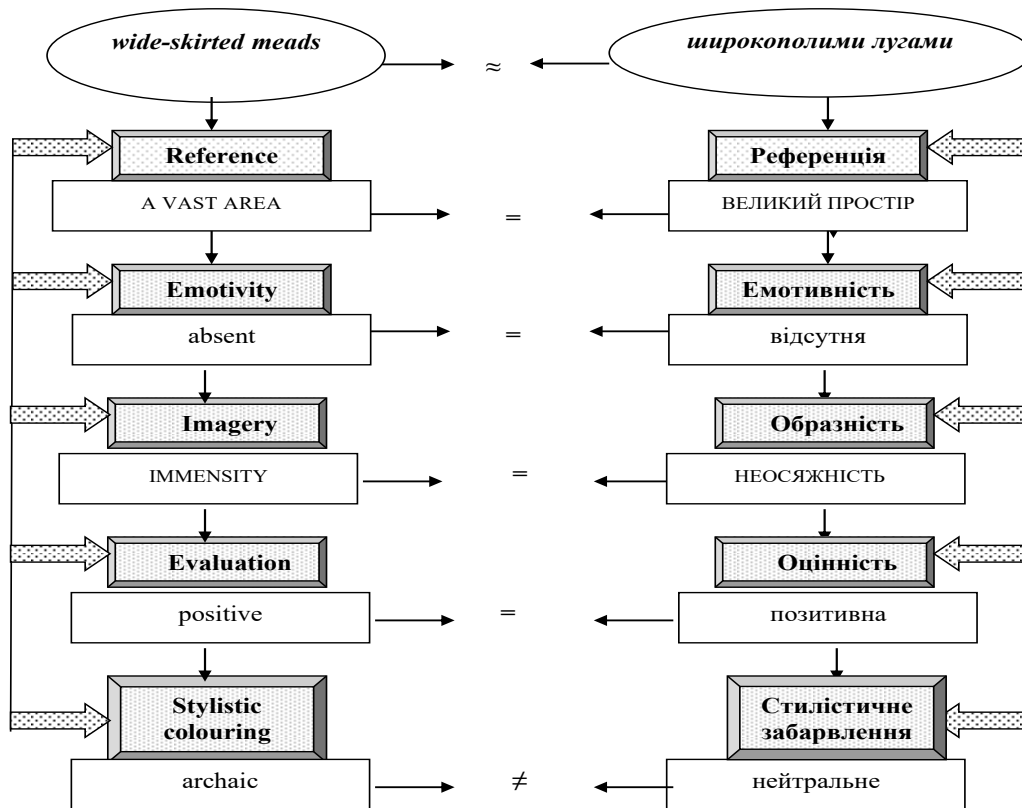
wide-skirted meads

$\approx$

широкополими лугами

Reference

A VAST AREA

=

Референція

ВЕЛИКИЙ ПРОСТІР

Emotivity

absent

=

Емотивність

відсутня

Imagery

IMMENSITY

=

Образність

НЕОСЯЖНІСТЬ

Evaluation

positive

=

Оцінність

позитивна

Stylistic colouring

archaic

$\neq$

Стилістичне забарвлення

нейтральне